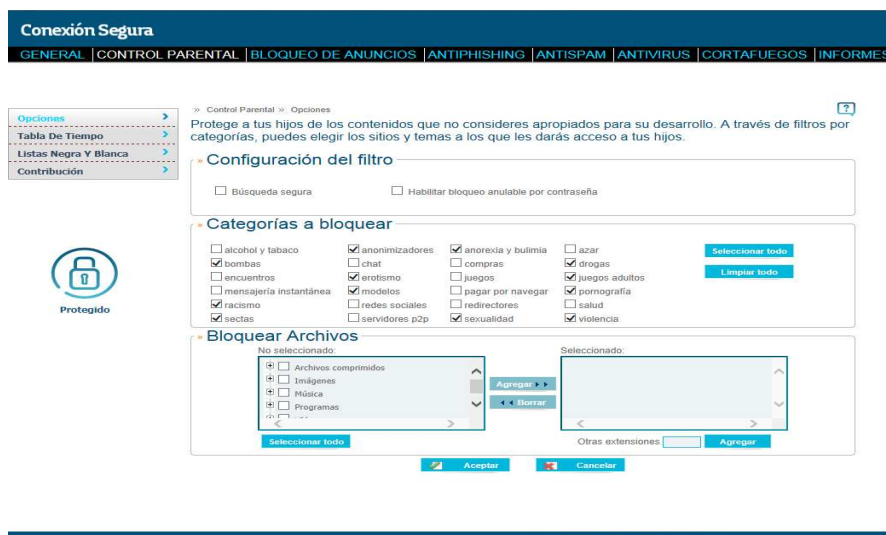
Conexión Segura

GENERAL | CONTROL PARENTAL | BLOQUEO DE ANUNCIOS | ANTIPHISHING | ANTISPAM | ANTIVIRUS | CORTAFUEGOS | INFORMES

Opciones
Tabla De Tiempo
Listas Negra Y Blanca
Contribución

Protegido

» Control Parental » Opciones

?

Protege a tus hijos de los contenidos que no consideres apropiados para su desarrollo. A través de filtros por categorías, puedes elegir los sitios y temas a los que les darás acceso a tus hijos.

Configuración del filtro

Búsqueda segura
Habilitar bloqueo anulable por contraseña

Categorías a bloquear

alcohol y tabaco
anonimizadores
anorexia y bulimia
azar
bombas
chat
compras
drogas
encuentros
erotismo
juegos
juegos adultos
mensajería instantánea
modelos
pagar por navegar
pornografía
racismo
redes sociales
redirectores
salud
sectas
servidores p2p
sexualidad
violencia

Seleccionar todo
Limpiar todo

Bloquear Archivos

No seleccionado:
Archivos comprimidos
Imágenes
Música
Programas
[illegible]

Agregar ▸▸
◂◂ Borrar

Seleccionado:

Seleccionar todo

Otras extensiones
Agregar

Aceptar
Cancelar